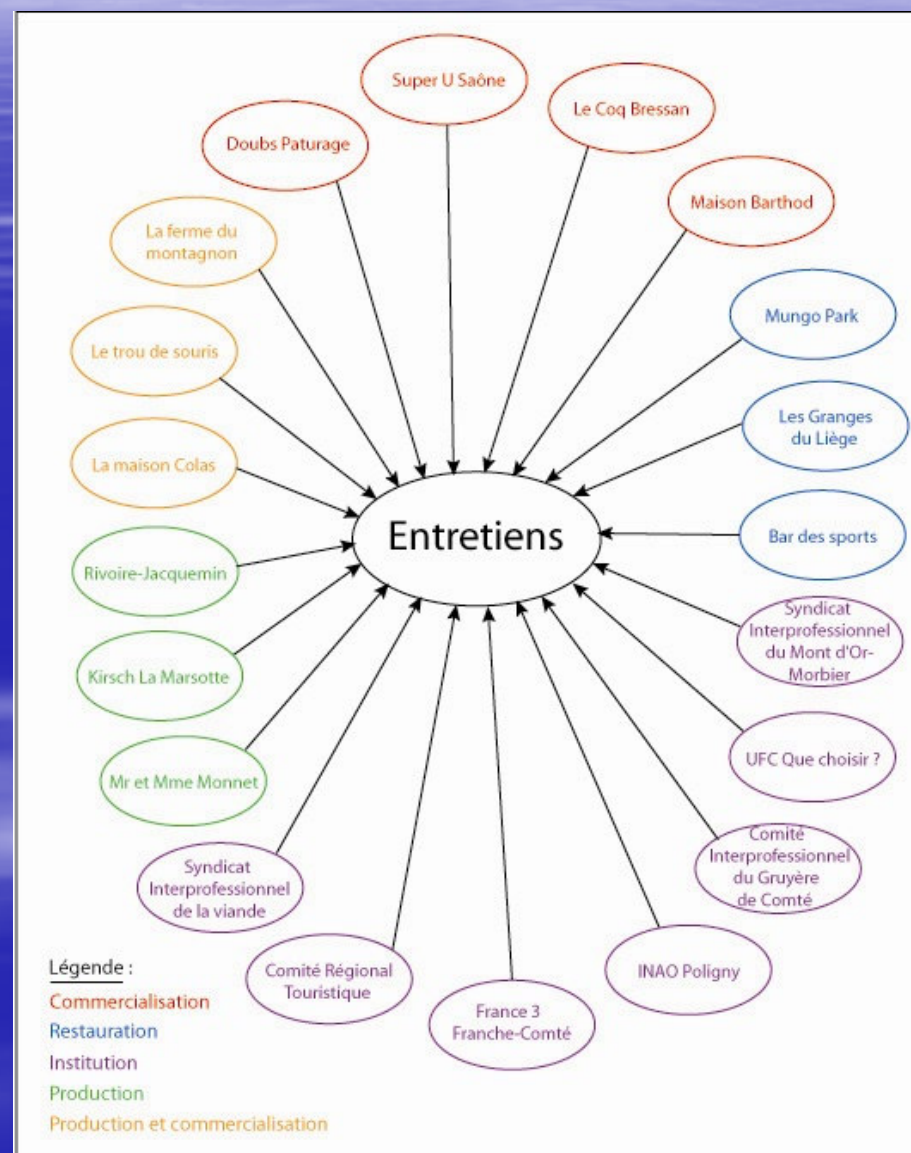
Entretiens

Super U Saône

Le Coq Bressan

Maison Barthod

Mungo Park

Les Granges du Liège

Bar des sports

Syndicat Interprofessionnel du Mont d'Or-Morbier

UFC Que choisir ?

Comité Interprofessionnel du Gruyère de Comté

INAO Poligny

France 3 Franche-Comté

Comité Régional Touristique

Syndicat Interprofessionnel de la viande

Mr et Mme Monnet

Kirsch La Marsotte

Rivoire-Jacquemin

La maison Colas

Le trou de souris

La ferme du montagnon

Doubs Paturage

Légende :
Commercialisation
Restauration
Institution
Production
Production et commercialisation